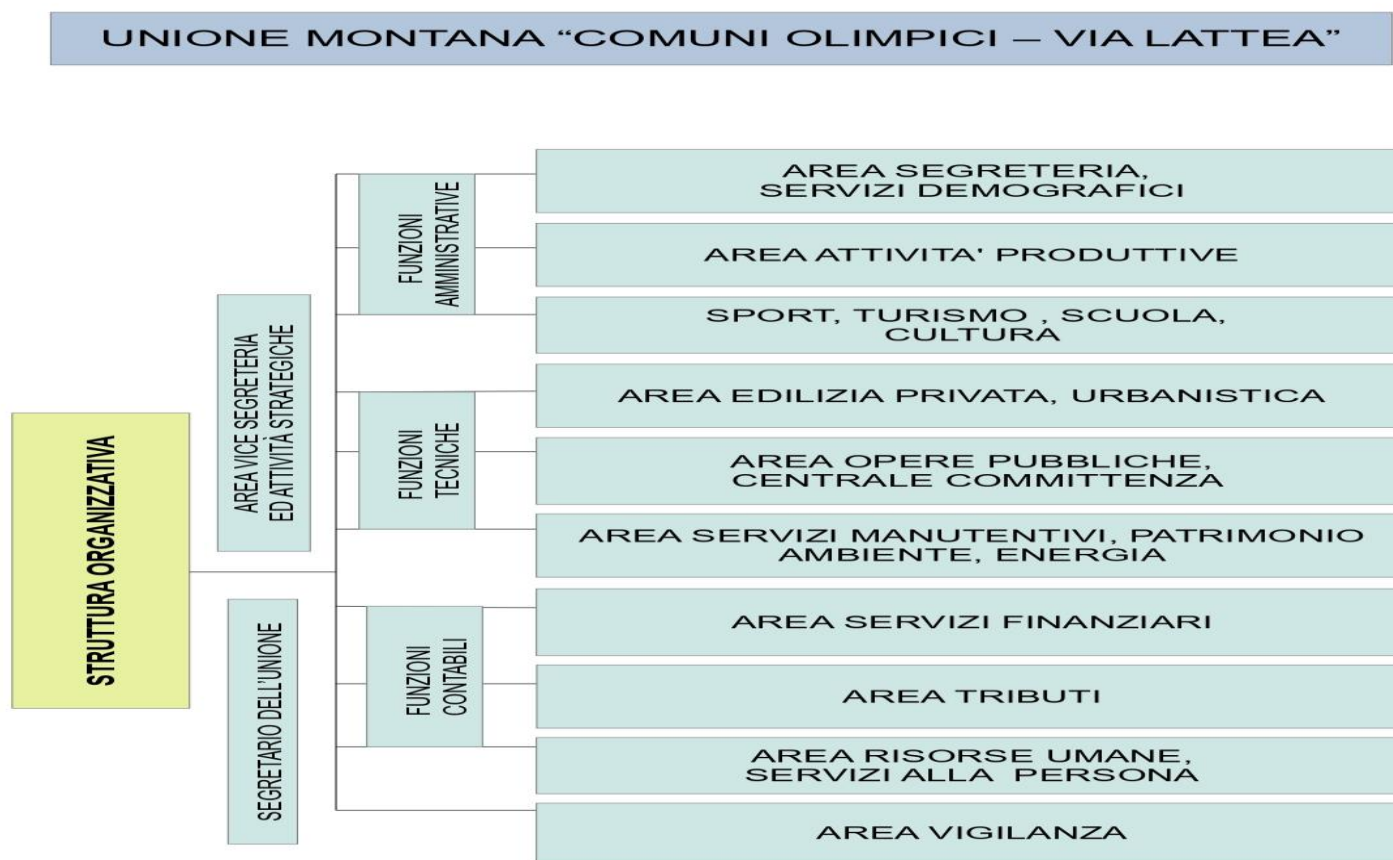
UNIONE MONTANA “COMUNI OLIMPICI – VIA LATTEA”

STRUTTURA ORGANIZZATIVA

AREA VICE SEGRETERIA ED ATTIVITÀ STRATEGICHE

SEGRETARIO DELL'UNIONE

FUNZIONI AMMINISTRATIVE

AREA SEGRETERIA, SERVIZI DEMOGRAFICI

AREA ATTIVITA' PRODUTTIVE

SPORT, TURISMO , SCUOLA, CULTURA

FUNZIONI TECNICHE

AREA EDILIZIA PRIVATA, URBANISTICA

AREA OPERE PUBBLICHE, CENTRALE COMMITTENZA

AREA SERVIZI MANUTENTIVI, PATRIMONIO AMBIENTE, ENERGIA

FUNZIONI CONTABILI

AREA SERVIZI FINANZIARI

AREA TRIBUTI

AREA RISORSE UMANE, SERVIZI ALLA PERSONA

AREA VIGILANZA